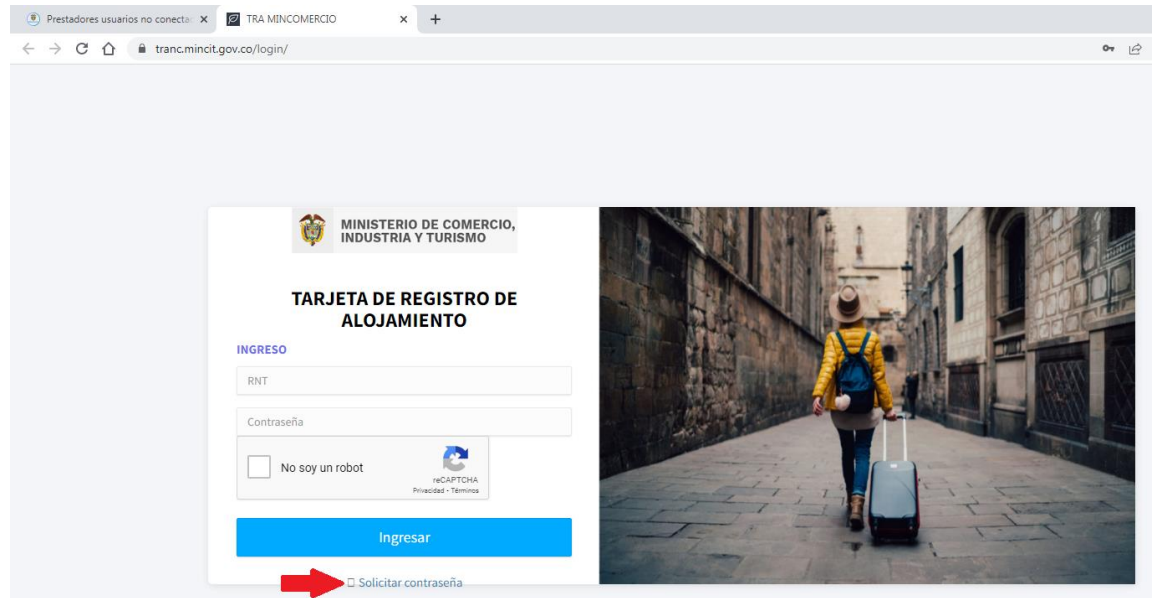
Prestadores usuarios no conecta ×
TRA MINCOMERCIO ×
+

tranc.mincit.gov.co/login/

MINISTERIO DE COMERCIO, INDUSTRIA Y TURISMO

TARJETA DE REGISTRO DE ALOJAMIENTO

INGRESO

RNT

Contraseña

No soy un robot

reCAPTCHA
Privacidad - Términos

Ingresar

Solicitar contraseña